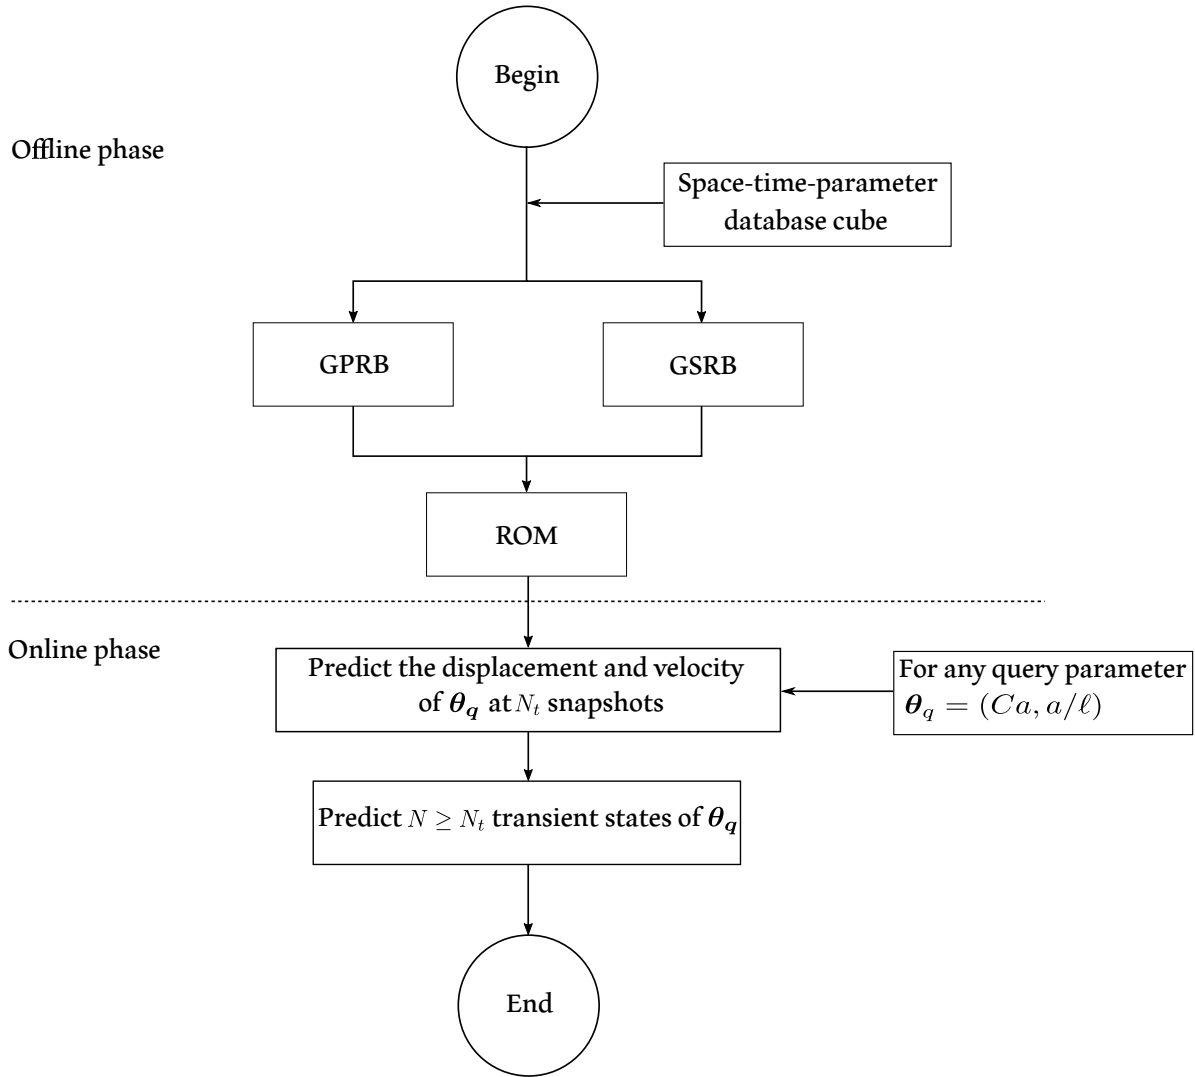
Begin

Offline phase

Space-time-parameter database cube

GPRB

GSRB

ROM

Online phase

Predict the displacement and velocity of $\boldsymbol{\theta_q}$ at $N_t$ snapshots

For any query parameter $\boldsymbol{\theta}_q = (Ca, a/\ell)$

Predict $N \geq N_t$ transient states of $\boldsymbol{\theta_q}$

End